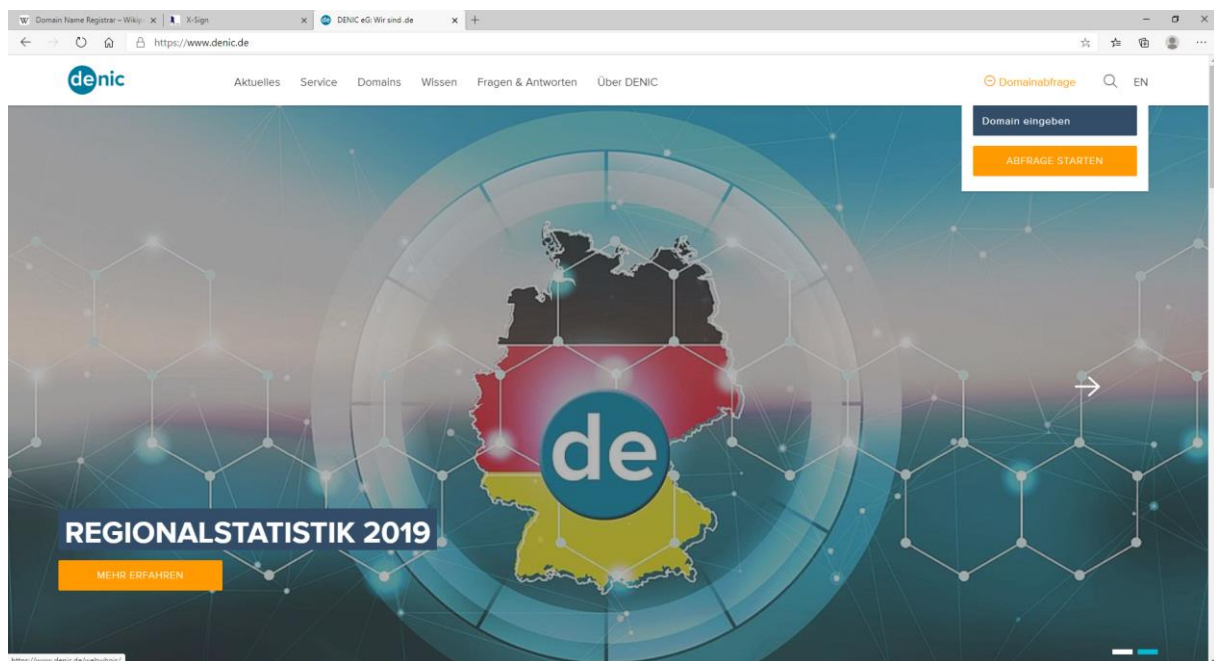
Domain Name Registrar – Wikip ×
X-Sign ×
DENIC eG: Wir sind .de ×
+

https://www.denic.de

denic

Aktuelles Service Domains Wissen Fragen & Antworten Über DENIC

Domainabfrage EN

Domain eingeben

ABFRAGE STARTEN

de

REGIONALSTATISTIK 2019

MEHR ERFAHREN

https://www.denic.de/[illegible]